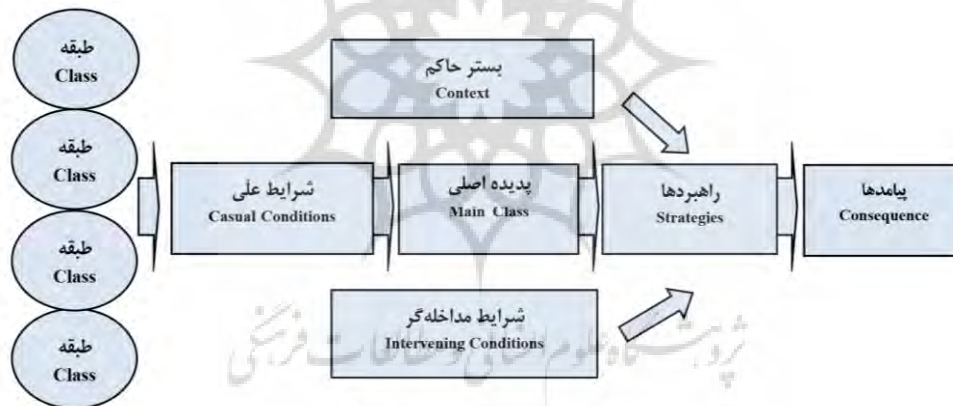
طبقه
Class

طبقه
Class

طبقه
Class

طبقه
Class

بستر حاکم
Context

شرایط علی
Casual Conditions

پدیده اصلی
Main Class

راهبردها
Strategies

پیامدها
Consequence

شرایط مداخله‌گر
Intervening Conditions

پژوهشگاه علوم انسانی و مطالعات فرهنگی